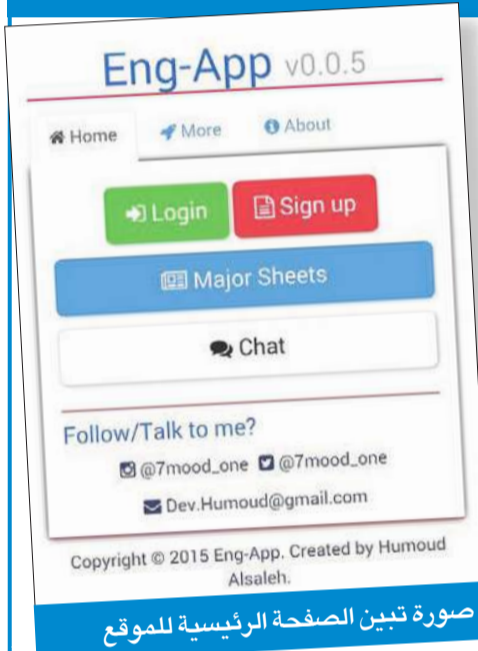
Eng-App v0.0.5

Home More About

Login Sign up

Major Sheets

Chat

Follow/Talk to me?

@7mood_one @7mood_one

Dev.Humoud@gmail.com

Copyright © 2015 Eng-App. Created by Humoud Alsaleh.

صورة تبين الصفحة الرئيسية للموقع